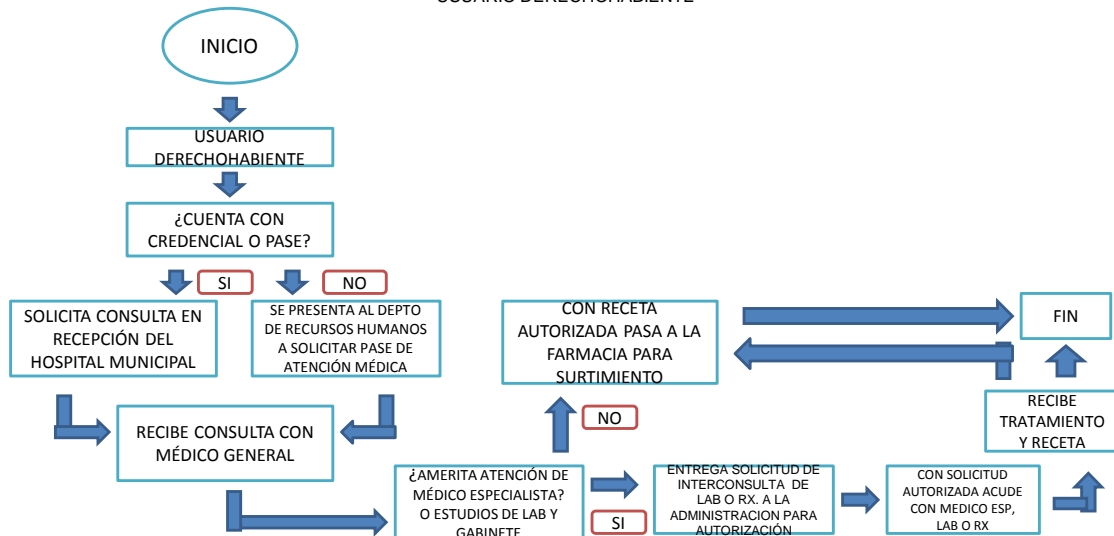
USUARIO DERECHOHABIENTE

INICIO

USUARIO DERECHOHABIENTE

¿CUENTA CON CREDENCIAL O PASE?

SI

NO

SOLICITA CONSULTA EN RECEPCIÓN DEL HOSPITAL MUNICIPAL

SE PRESENTA AL DEPTO DE RECURSOS HUMANOS A SOLICITAR PASE DE ATENCIÓN MÉDICA

RECIBE CONSULTA CON MÉDICO GENERAL

¿AMERITA ATENCIÓN DE MÉDICO ESPECIALISTA? O ESTUDIOS DE LAB Y GABINETE

NO

SI

CON RECETA AUTORIZADA PASA A LA FARMACIA PARA SURTIMIENTO

ENTREGA SOLICITUD DE INTERCONSULTA DE LAB O RX. A LA ADMINISTRACION PARA AUTORIZACIÓN

CON SOLICITUD AUTORIZADA ACUDE CON MEDICO ESP, LAB O RX

RECIBE TRATAMIENTO Y RECETA

FIN